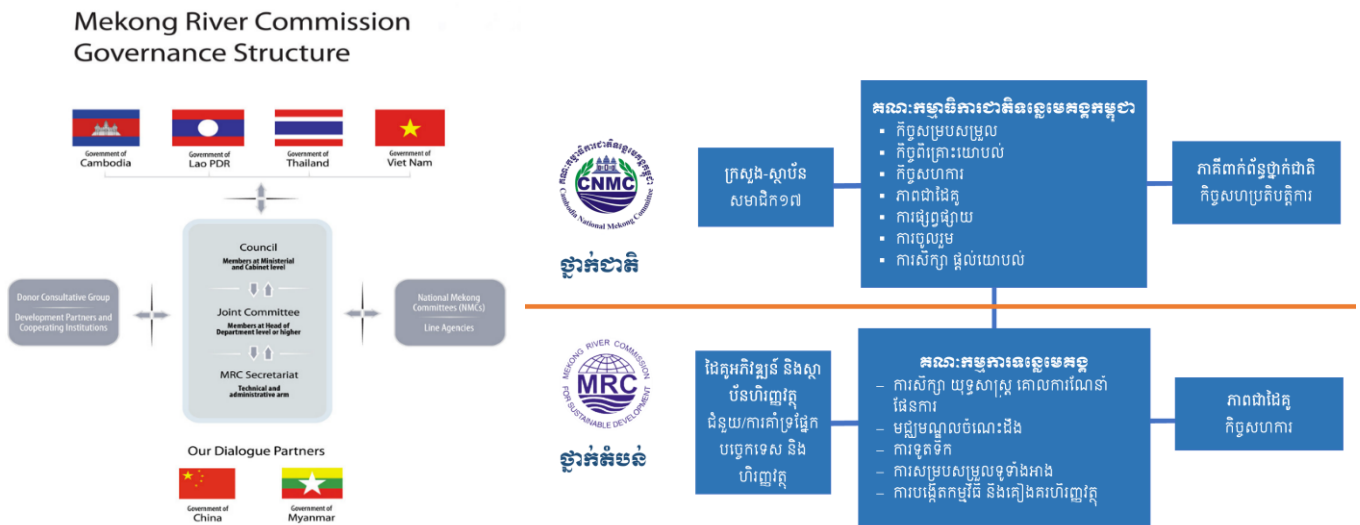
Mekong River Commission Governance Structure

Government of Cambodia

Government of Lao PDR

Government of Thailand

Government of Viet Nam

Council
Members at Ministerial and Cabinet level

Joint Committee
Members at Head of Department level or higher

MRC Secretariat
Technical and administrative arm

Donor Consultative Group

Development Partners and Cooperating Institutions

National Mekong Committees (NMCs)

Line Agencies

Our Dialogue Partners

Government of China

Government of Myanmar

គណៈកម្មាធិការជាតិទន្លេមេគង្គកម្ពុជា

CNMC
Cambodia National Mekong Committee

ថ្នាក់ជាតិ

ក្រសួង-ស្ថាប័ន សមាជិក១៧

គណៈកម្មាធិការជាតិទន្លេមេគង្គកម្ពុជា
▪ កិច្ចសម្របសម្រួល
▪ កិច្ចពិគ្រោះយោបល់
▪ កិច្ចសហការ
▪ ភាពជាដៃគូ
▪ ការផ្សព្វផ្សាយ
▪ ការចូលរួម
▪ ការសិក្សា ផ្តល់យោបល់

ភាគីពាក់ព័ន្ធថ្នាក់ជាតិ កិច្ចសហប្រតិបត្តិការ

MEKONG RIVER COMMISSION
MRC
FOR SUSTAINABLE DEVELOPMENT

ថ្នាក់តំបន់

ដៃគូអភិវឌ្ឍន៍ និងស្ថាប័នហិរញ្ញវត្ថុ ជំនួយ/ការគាំទ្រផ្នែកបច្ចេកទេស និងហិរញ្ញវត្ថុ

គណៈកម្មការទន្លេមេគង្គ
– ការសិក្សា យុទ្ធសាស្ត្រ គោលការណ៍ណែនាំ ផែនការ
– មជ្ឈមណ្ឌលចំណេះដឹង
– ការទូតទឹក
– ការសម្របសម្រួលទូទាំងអាង
– ការបង្កើតកម្មវិធី និងគៀងគរហិរញ្ញវត្ថុ

ភាពជាដៃគូ កិច្ចសហការ